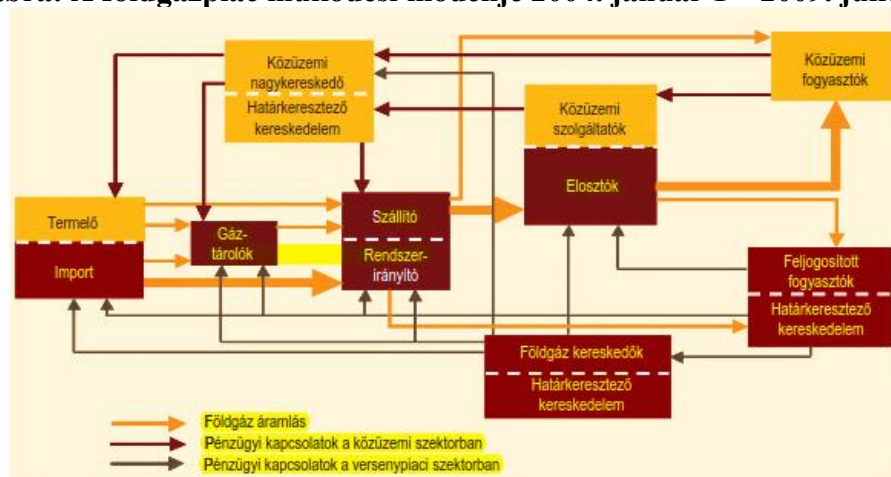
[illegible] A földgázpiac működési modellje 2004. január 1 – 2009. jún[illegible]

Közüzemi nagykereskedő

Határkeresztező kereskedelem

Közüzemi szolgáltatók

Elosztók

Közüzemi fogyasztók

Termelő

Import

Gáztárolók

Szállító

Rendszerirányító

Feljogosított fogyasztók

Határkeresztező kereskedelem

Földgáz kereskedők

Határkeresztező kereskedelem

Földgáz áramlás
Pénzügyi kapcsolatok a közüzemi szektorban
Pénzügyi kapcsolatok a versenypiaci szektorban